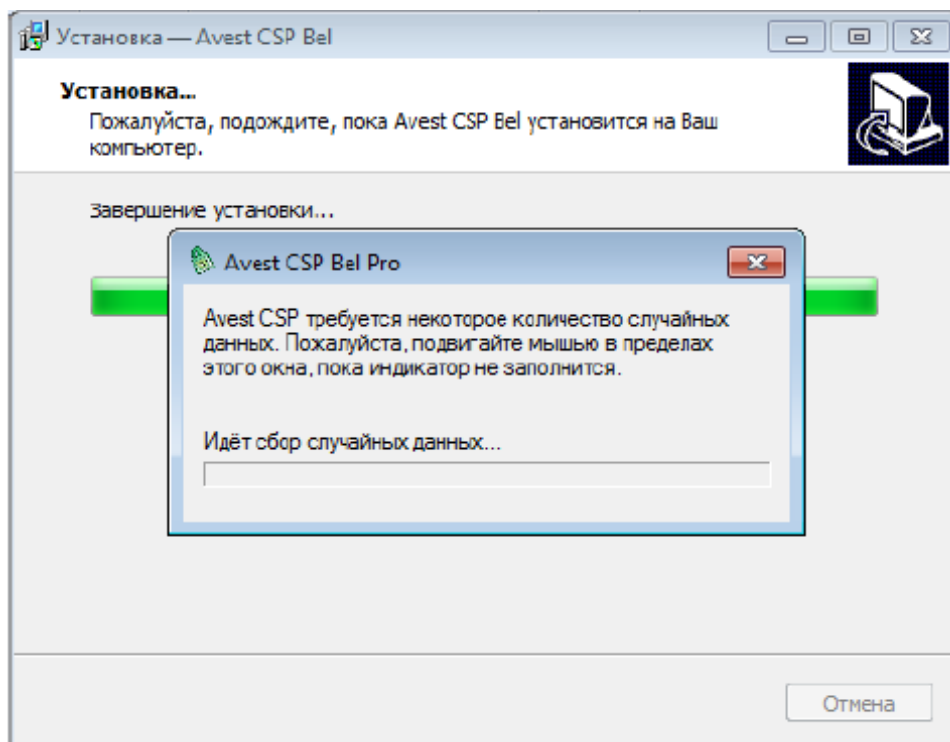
Установка — Avest CSP Bel

Установка...
Пожалуйста, подождите, пока Avest CSP Bel установится на Ваш компьютер.

Завершение установки...

Avest CSP Bel Pro

Avest CSP требуется некоторое количество случайных данных. Пожалуйста, подвигайте мышью в пределах этого окна, пока индикатор не заполнится.

Идёт сбор случайных данных...

Отмена